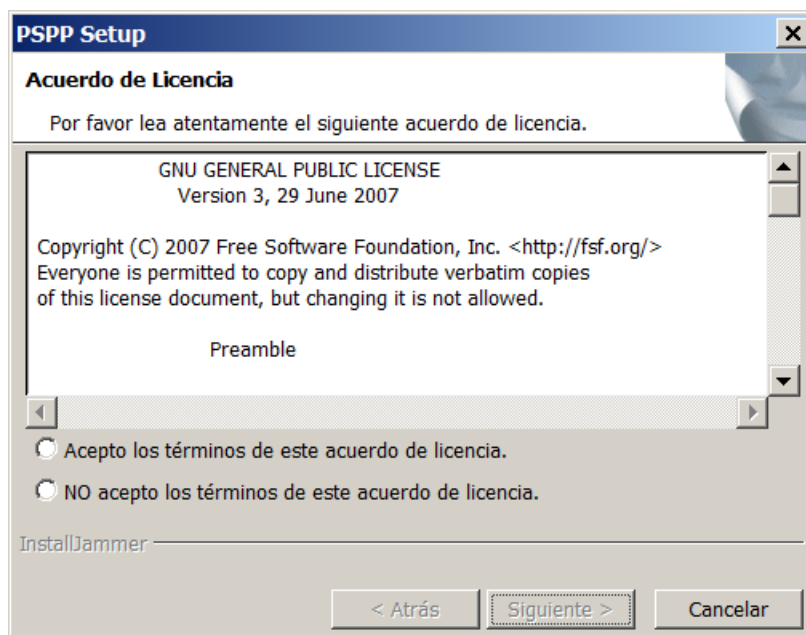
PSPP Setup

Acuerdo de Licencia

Por favor lea atentamente el siguiente acuerdo de licencia.

GNU GENERAL PUBLIC LICENSE
Version 3, 29 June 2007

Copyright (C) 2007 Free Software Foundation, Inc. <http://fsf.org/>
Everyone is permitted to copy and distribute verbatim copies
of this license document, but changing it is not allowed.

Preamble

Acepto los términos de este acuerdo de licencia.

NO acepto los términos de este acuerdo de licencia.

InstallJammer

< Atrás   Siguiente >   Cancelar